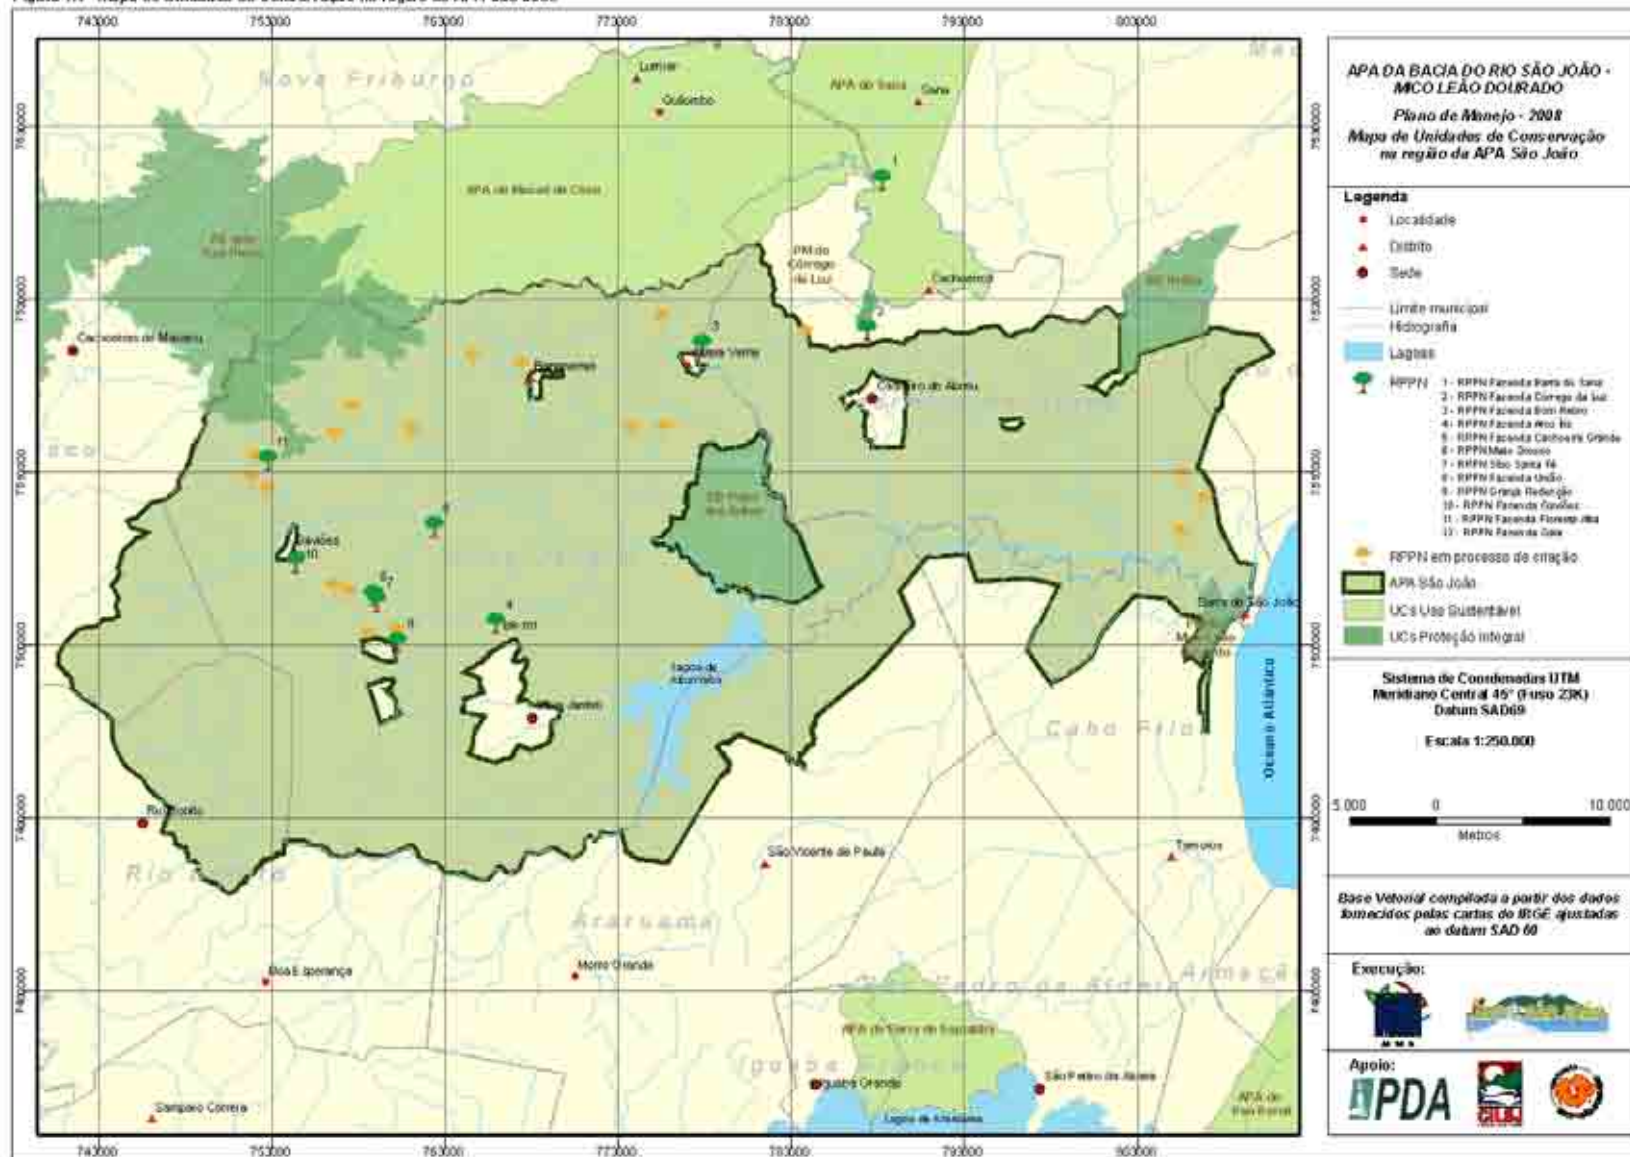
743000 753000 763000 773000 783000 793000 803000

Nova Friburgo

Lumiar

Quilombo

APA do Sana

Sana

APA do Macaé de Cima

PE dos Três Picos

PM do Córrego da Luz

Cachoeiros

Cachoeiras de Macacu

Casimiro de Abreu

Barra de São João

RB Poço das Antas

Lagoa de Juturnaíba

Silva Jardim

Gaviões

Rio Bonito

São Vicente de Paulo

Tamoios

Cabo Frio

Araruama

Morro Grande

Boa Esperança

APA da Serra de Sapiatiba

São Pedro da Aldeia

Iguaba Grande

Lagoa de Araruama

Sampaio Correia

APA do Pau Brasil

Oceano Atlântico

APA DA BACIA DO RIO SÃO JOÃO - MICO LEÃO DOURADO

Plano de Manejo - 2008
Mapa de Unidades de Conservação na região da APA São João

Legenda
Localidade
Distrito
Sede
Limite municipal
Hidrografia
Lagoas
RPPN
1 - RPPN Fazenda Barra do Sana
2 - RPPN Fazenda Córrego da Luz
3 - RPPN Fazenda Bom Retiro
4 - RPPN Fazenda Arco Íris
5 - RPPN Fazenda Cachoeira Grande
6 - RPPN Mato Dentro
7 - RPPN Sítio Santa Fé
8 - RPPN Fazenda União
9 - RPPN Granja Redenção
10 - RPPN Fazenda Gaviões
11 - RPPN Fazenda Floresta Alta
12 - RPPN Fazenda Gaia
RPPN em processo de criação
APA São João
UCs Uso Sustentável
UCs Proteção Integral

Sistema de Coordenadas UTM
Meridiano Central 45° (Fuso 23K)
Datum SAD69

Escala 1:250.000

5.000 0 10.000
Metros

Base Vetorial compilada a partir dos dados fornecidos pelas cartas do IBGE ajustadas ao datum SAD 69

Execução:

Apoio:
PDA